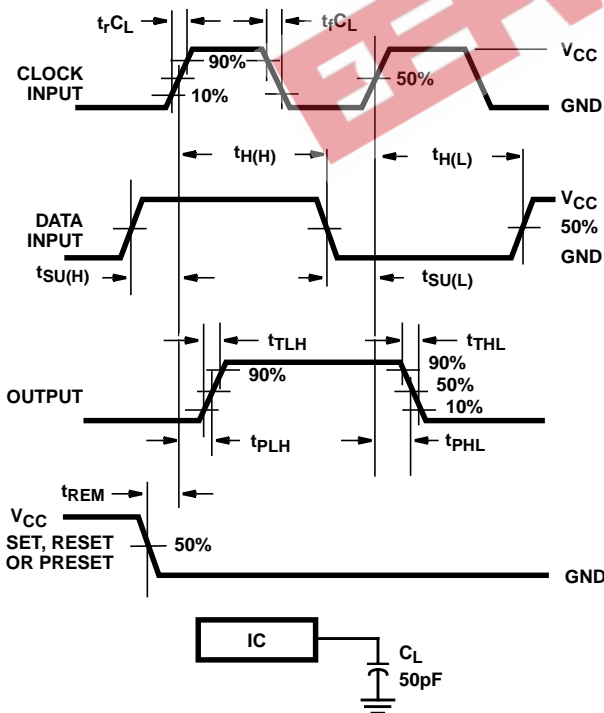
$t_rC_L$ $t_fC_L$
CLOCK INPUT
90%
10%
50%
$V_{CC}$
GND
$t_{H(H)}$
$t_{H(L)}$
DATA INPUT
$V_{CC}$
50%
GND
$t_{SU(H)}$
$t_{SU(L)}$
$t_{TLH}$
$t_{THL}$
OUTPUT
90%
90%
50%
10%
$t_{PLH}$
$t_{PHL}$
$t_{REM}$
$V_{CC}$
SET, RESET OR PRESET
50%
GND
IC
$C_L$
50pF